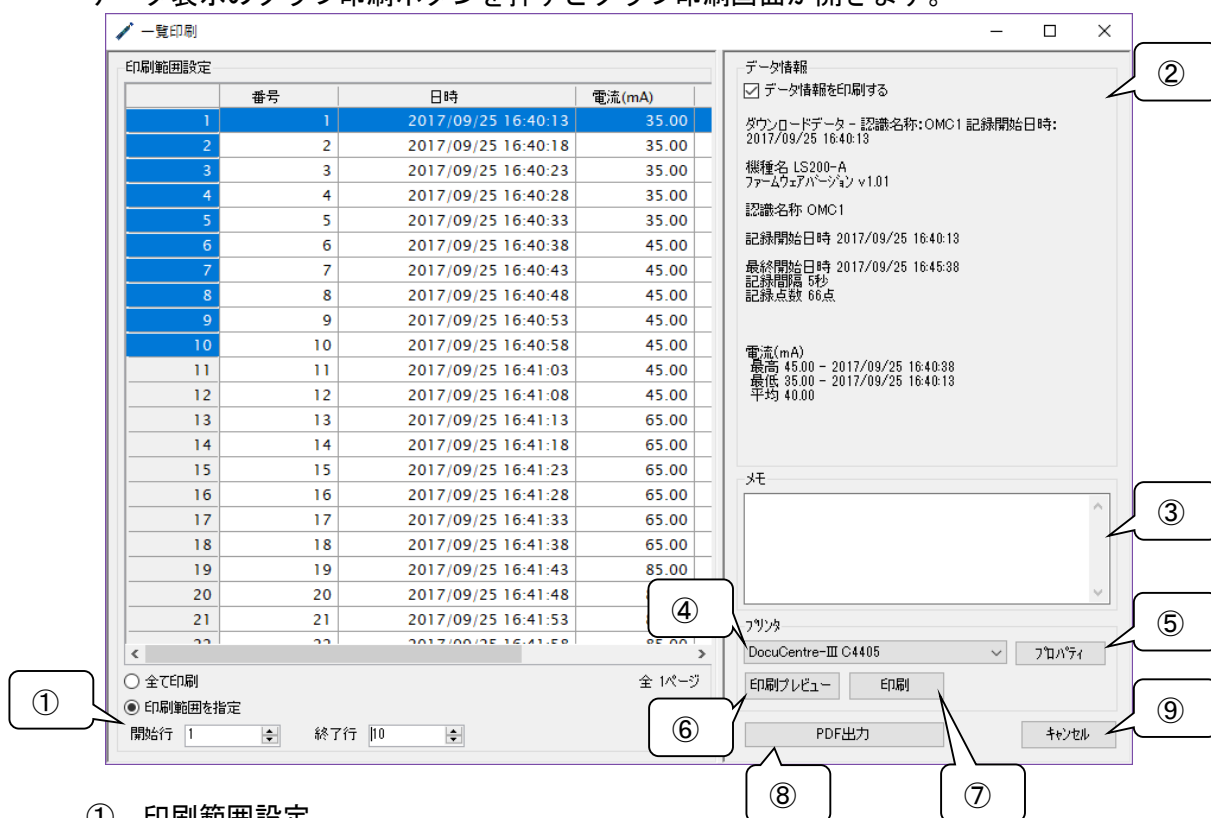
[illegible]

一覧印刷

印刷範囲設定

| | 番号 | 日時 | 電流(mA) |
|---|---|---|---|
| 1 | 1 | 2017/09/25 16:40:13 | 35.00 |
| 2 | 2 | 2017/09/25 16:40:18 | 35.00 |
| 3 | 3 | 2017/09/25 16:40:23 | 35.00 |
| 4 | 4 | 2017/09/25 16:40:28 | 35.00 |
| 5 | 5 | 2017/09/25 16:40:33 | 35.00 |
| 6 | 6 | 2017/09/25 16:40:38 | 45.00 |
| 7 | 7 | 2017/09/25 16:40:43 | 45.00 |
| 8 | 8 | 2017/09/25 16:40:48 | 45.00 |
| 9 | 9 | 2017/09/25 16:40:53 | 45.00 |
| 10 | 10 | 2017/09/25 16:40:58 | 45.00 |
| 11 | 11 | 2017/09/25 16:41:03 | 45.00 |
| 12 | 12 | 2017/09/25 16:41:08 | 45.00 |
| 13 | 13 | 2017/09/25 16:41:13 | 65.00 |
| 14 | 14 | 2017/09/25 16:41:18 | 65.00 |
| 15 | 15 | 2017/09/25 16:41:23 | 65.00 |
| 16 | 16 | 2017/09/25 16:41:28 | 65.00 |
| 17 | 17 | 2017/09/25 16:41:33 | 65.00 |
| 18 | 18 | 2017/09/25 16:41:38 | 65.00 |
| 19 | 19 | 2017/09/25 16:41:43 | 85.00 |
| 20 | 20 | 2017/09/25 16:41:48 | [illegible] |
| 21 | 21 | 2017/09/25 16:41:53 | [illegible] |
| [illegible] | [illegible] | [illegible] | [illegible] |

全て印刷
印刷範囲を指定
全 1ページ
開始行 1
終了行 10

データ情報
データ情報を印刷する

ダウンロードデーター - 認識名称:OMC1 記録開始日時: 2017/09/25 16:40:13

機種名 LS200-A
ファームウェアバージョン v1.01

認識名称 OMC1

記録開始日時 2017/09/25 16:40:13

最終開始日時 2017/09/25 16:45:38
記録間隔 5秒
記録点数 66点

電流(mA)
最高 45.00 - 2017/09/25 16:40:38
最低 35.00 - 2017/09/25 16:40:13
平均 40.00

メモ

プリンタ
DocuCentre-III C4405
プロパティ
印刷プレビュー
印刷
PDF出力
キャンセル

①
②
③
④
⑤
⑥
⑦
⑧
⑨

① 印刷範囲設定